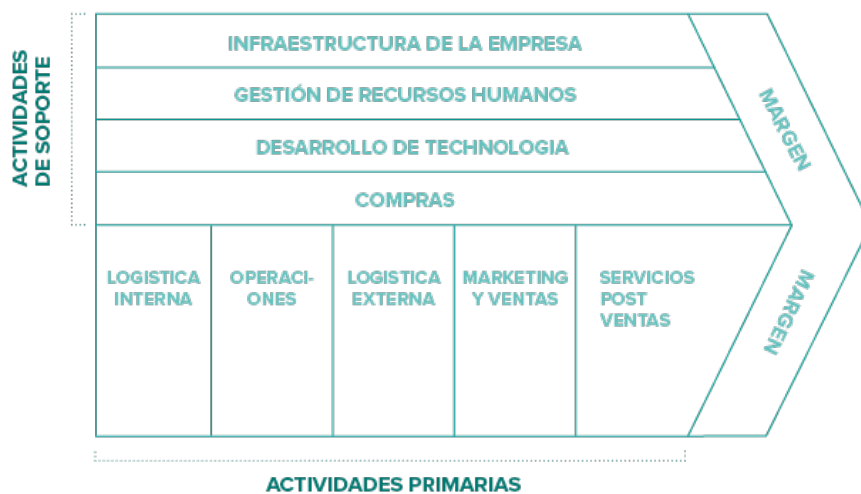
ACTIVIDADES DE SOPORTE

INFRAESTRUCTURA DE LA EMPRESA

GESTIÓN DE RECURSOS HUMANOS

DESARROLLO DE TECHNOLOGIA

COMPRAS

MARGEN

LOGISTICA INTERNA

OPERACI-ONES

LOGISTICA EXTERNA

MARKETING Y VENTAS

SERVICIOS POST VENTAS

MARGEN

ACTIVIDADES PRIMARIAS